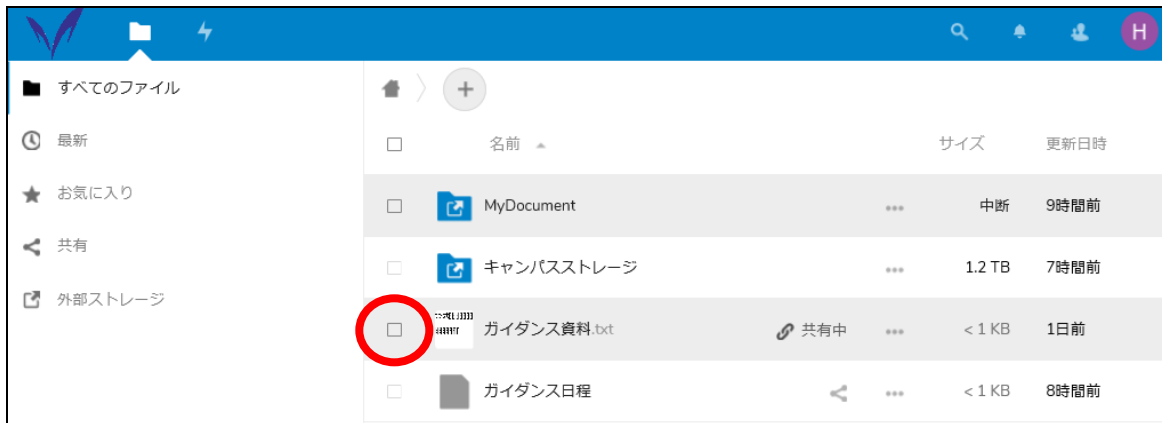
H

すべてのファイル

最新

お気に入り

共有

外部ストレージ

+

| | 名前 | | サイズ | 更新日時 |
|---|---|---|---|---|
| | MyDocument | ... | 中断 | 9時間前 |
| | キャンパスストレージ | ... | 1.2 TB | 7時間前 |
| | ガイダンス資料.txt | 共有中 ... | < 1 KB | 1日前 |
| | ガイダンス日程 | ... | < 1 KB | 8時間前 |